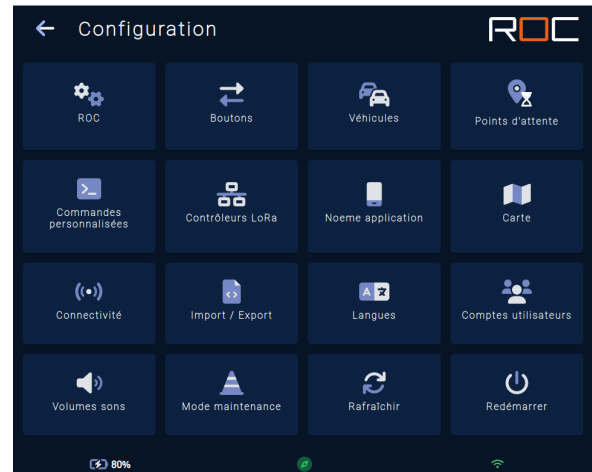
Configuration

ROC

ROC

Boutons

Véhicules

Points d'attente

Commandes personnalisées

Contrôleurs LoRa

Noeme application

Carte

Connectivité

Import / Export

Langues

Comptes utilisateurs

Volumes sons

Mode maintenance

Rafraîchir

Redémarrer

80%